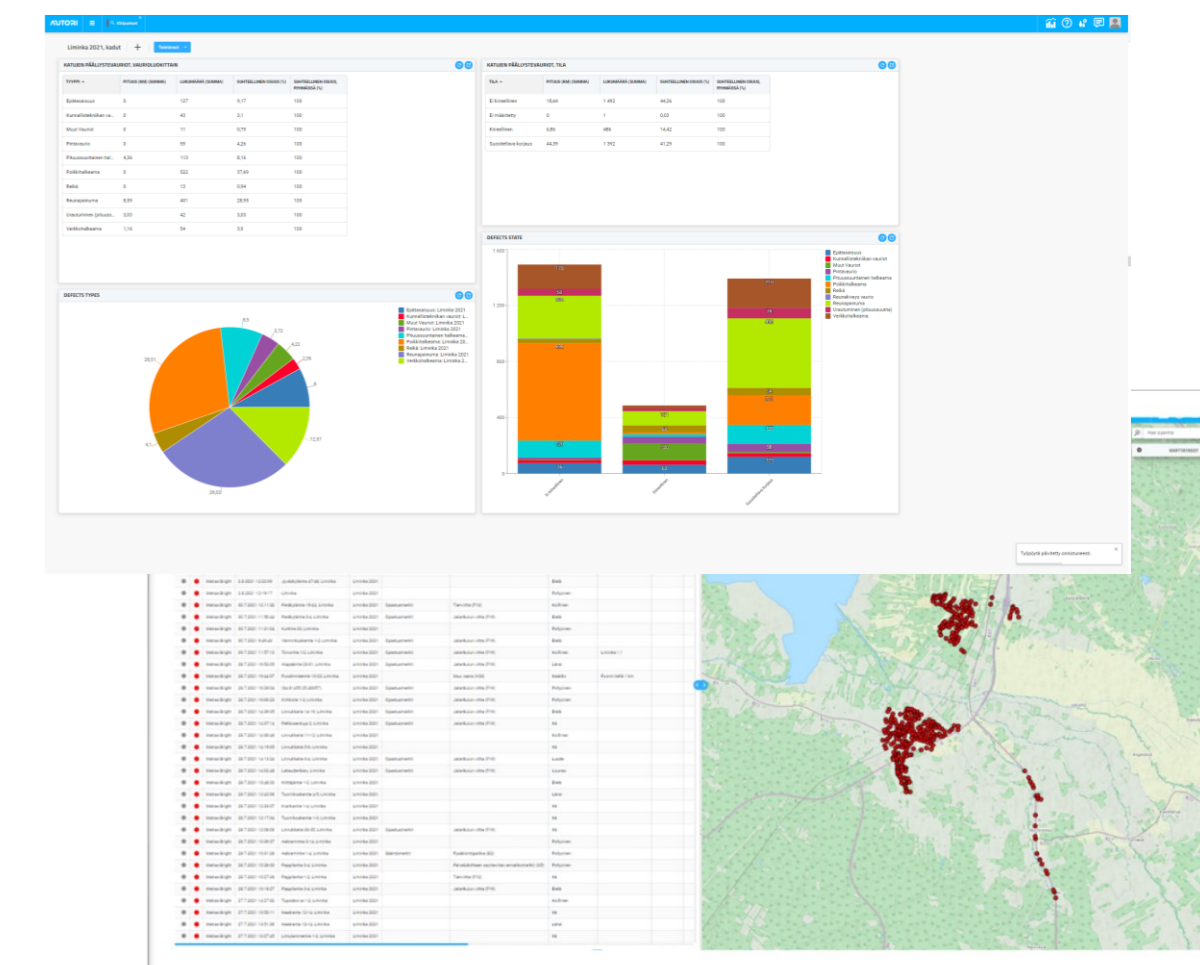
AUTORI

Liminka 2021, kadut

KATUJEN PÄÄLLYSTEVAURIOT, VAURIOLUOKITTAIN

| TYYPPI | PITUUS (KM) (SUMMA) | LUKUMÄÄRÄ (SUMMA) | SUHTEELLINEN OSUUS (%) | SUHTEELLINEN OSUUS, RYHMÄSSÄ (%) |
|---|---|---|---|---|
| Epätasaisuus | 0 | 127 | 9,17 | 100 |
| Kunnallistekniikan va... | 0 | 43 | 3,1 | 100 |
| Muut Vauriot | 0 | 11 | 0,79 | 100 |
| Pintavaurio | 0 | 59 | 4,26 | 100 |
| Pituussuuntainen hal... | 4,56 | 113 | 8,16 | 100 |
| Poikkihalkeama | 0 | 522 | 37,69 | 100 |
| Reikä | 0 | 13 | 0,94 | 100 |
| Reunapainuma | 8,59 | 401 | 28,95 | 100 |
| Urautuminen (pituuss... | 3,03 | 42 | 3,03 | 100 |
| Verkkohalkeama | 1,16 | 54 | 3,9 | 100 |

KATUJEN PÄÄLLYSTEVAURIOT, TILA

| TILA | PITUUS (KM) (SUMMA) | LUKUMÄÄRÄ (SUMMA) | SUHTEELLINEN OSUUS (%) | SUHTEELLINEN OSUUS, RYHMÄSSÄ (%) |
|---|---|---|---|---|
| Ei kiireellinen | 18,64 | 1 493 | 44,26 | 100 |
| Ei määritetty | 0 | 1 | 0,03 | 100 |
| Kiireellinen | 5,86 | 486 | 14,42 | 100 |
| Suositeltava korjaus | 44,39 | 1 392 | 41,29 | 100 |

DEFECTS TYPES

Epätasaisuus: Liminka 2021
Kunnallistekniikan vauriot: L...
Muut Vauriot: Liminka 2021
Pintavaurio: Liminka 2021
Pituussuuntainen halkeama:...
Poikkihalkeama: Liminka 20...
Reikä: Liminka 2021
Reunapainuma: Liminka 2021
Verkkohalkeama: Liminka 2...

9,5
3,72
4,22
2,06
8
12,97
28,02
4,1
28,51

DEFECTS STATE

1 600
1 200
800
400
0

Epätasaisuus
Kunnallistekniikan vauriot
Muut Vauriot
Pintavaurio
Pituussuuntainen halkeama
Poikkihalkeama
Reikä
Reunakiveys vaurio
Reunapainuma
Urautuminen (pituussuunta)
Verkkohalkeama

Ei kiireellinen
Kiireellinen
Suositeltava korjaus

Työpöytä päivitetty onnistuneesti.